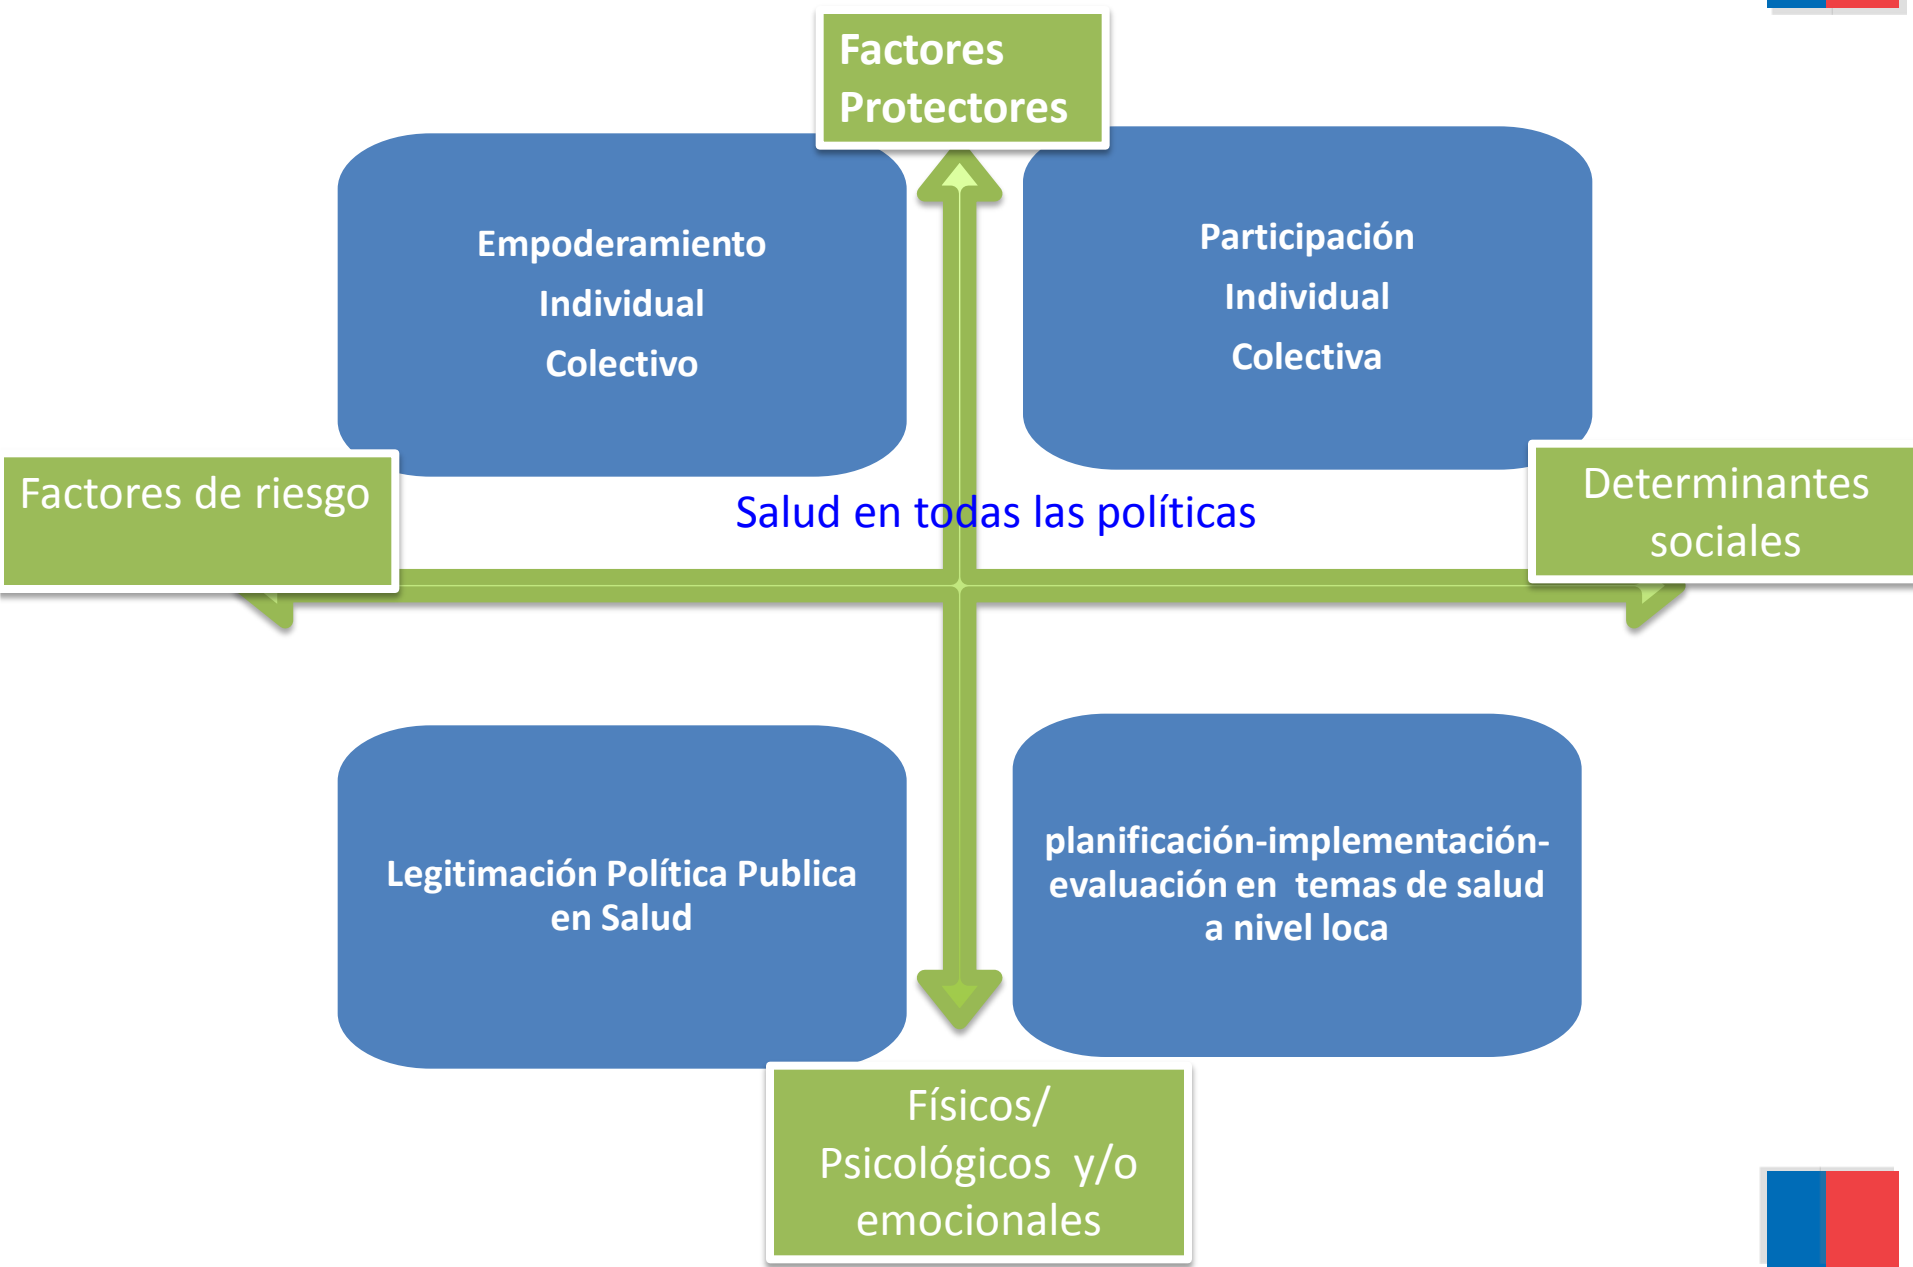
Factores Protectores

Empoderamiento

Individual

Colectivo

Participación

Individual

Colectiva

Factores de riesgo

Salud en todas las políticas

Determinantes sociales

Legitimación Política Publica en Salud

planificación-implementación-evaluación en temas de salud a nivel loca

Físicos/ Psicológicos y/o emocionales